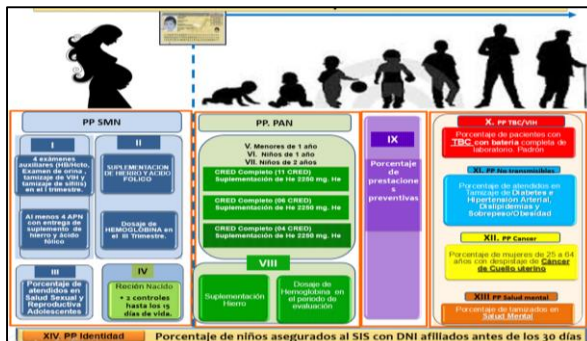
PP SMN

I

4 exámenes auxiliares (Hb/Hcto, Examen de orina , tamizaje de VIH y tamizaje de sífilis) en el I trimestre.

Al menos 4 APN con entrega de suplemento de hierro y ácido fólico

II

SUPLEMENTACION DE HIERRO Y ACIDO FOLICO

Dosaje de HEMOGLOBINA en el III Trimestre.

III

Porcentaje de atendidos en Salud Sexual y Reproductiva Adolescentes

IV

Recién Nacido
• 2 controles hasta los 15 días de vida.

PP. PAN

V. Menores de 1 año
VI. Niños de 1 año
VII. Niños de 2 años

CRED Completo (11 CRED)
Suplementación de He 2280 mg. He

CRED Completo (06 CRED)
Suplementación de He 2280 mg. He

CRED Completo (04 CRED)
Suplementación de He 2280 mg. He

VIII

Suplementación Hierro

Dosaje de Hemoglobina en el periodo de evaluación

IX

Porcentaje de prestaciones preventivas

X. PP TBC/VIH

Porcentaje de pacientes con TBC con batería completa de laboratorio. Padrón

XI. PP No transmisibles

Porcentaje de atendidos en Tamizaje de Diabetes e Hipertensión Arterial, Dislipidemias y Sobrepeso/Obesidad

XII. PP Cancer

Porcentaje de mujeres de 25 a 64 años con despistaje de Cáncer de Cuello uterino

XIII PP Salud mental

Porcentaje de tamizados en Salud Mental

XIV. PP Identidad

Porcentaje de niños asegurados al SIS con DNI afiliados antes de los 30 días